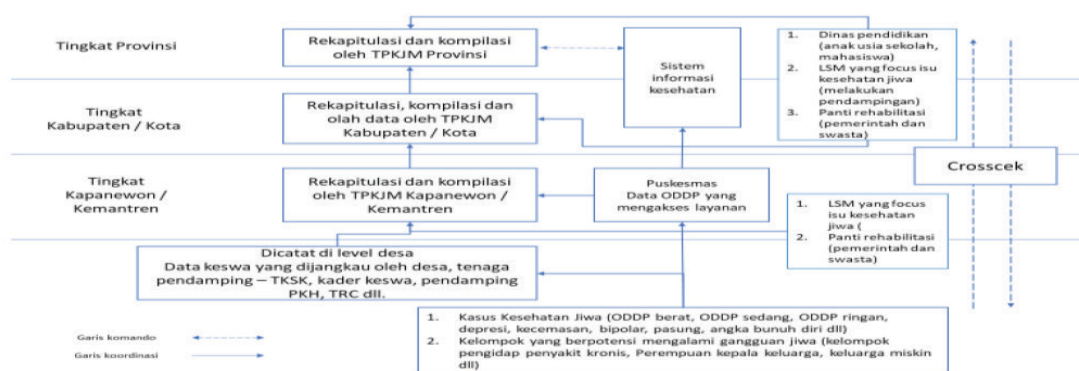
Tingkat Provinsi

Rekapitulasi dan kompilasi oleh TPKJM Provinsi

Sistem informasi kesehatan

1. Dinas pendidikan (anak usia sekolah, mahasiswa)
2. LSM yang focus isu kesehatan jiwa (melakukan pendampingan)
3. Panti rehabilitasi (pemerintah dan swasta)

Tingkat Kabupaten / Kota

Rekapitulasi, kompilasi dan olah data oleh TPKJM Kabupaten / Kota

Crosscek

Tingkat Kapanewon / Kemantren

Rekapitulasi dan kompilasi oleh TPKJM Kapanewon / Kemantren

Puskesmas Data ODDP yang mengakses layanan

1. LSM yang focus isu kesehatan jiwa (
2. Panti rehabilitasi (pemerintah dan swasta)

Dicatat di level desa
Data keswa yang dijangkau oleh desa, tenaga pendamping – TKSK, kader keswa, pendamping PKH, TRC dll.

1. Kasus Kesehatan Jiwa (ODDP berat, ODDP sedang, ODDP ringan, depresi, kecemasan, bipolar, pasung, angka bunuh diri dll)
2. Kelompok yang berpotensi mengalami gangguan jiwa (kelompok pengidap penyakit kronis, Perempuan kepala keluarga, keluarga miskin dll)

Garis komando
Garis koordinasi